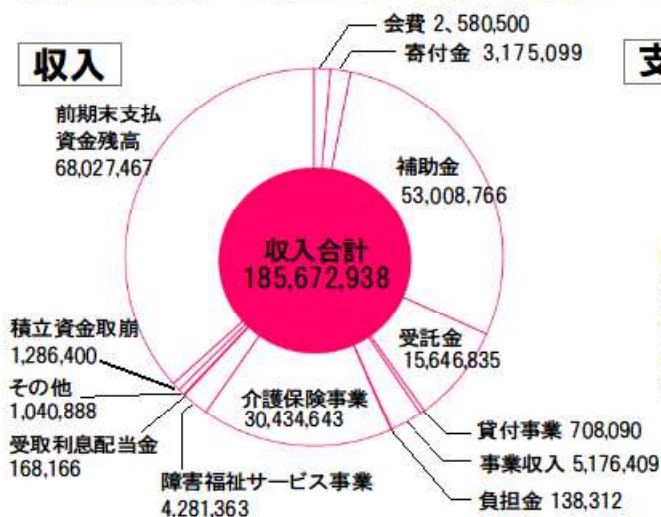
収入

会費 2、580,500
寄付金 3,175,099

前期末支払資金残高
68,027,467

補助金
53,008,766

収入合計
185,672,938

積立資金取崩
1,286,400

その他
1,040,888

受取利息配当金
168,166

受託金
15,646,835

介護保険事業
30,434,643

貸付事業 708,090
事業収入 5,176,409
負担金 138,312

障害福祉サービス事業
4,281,363

支